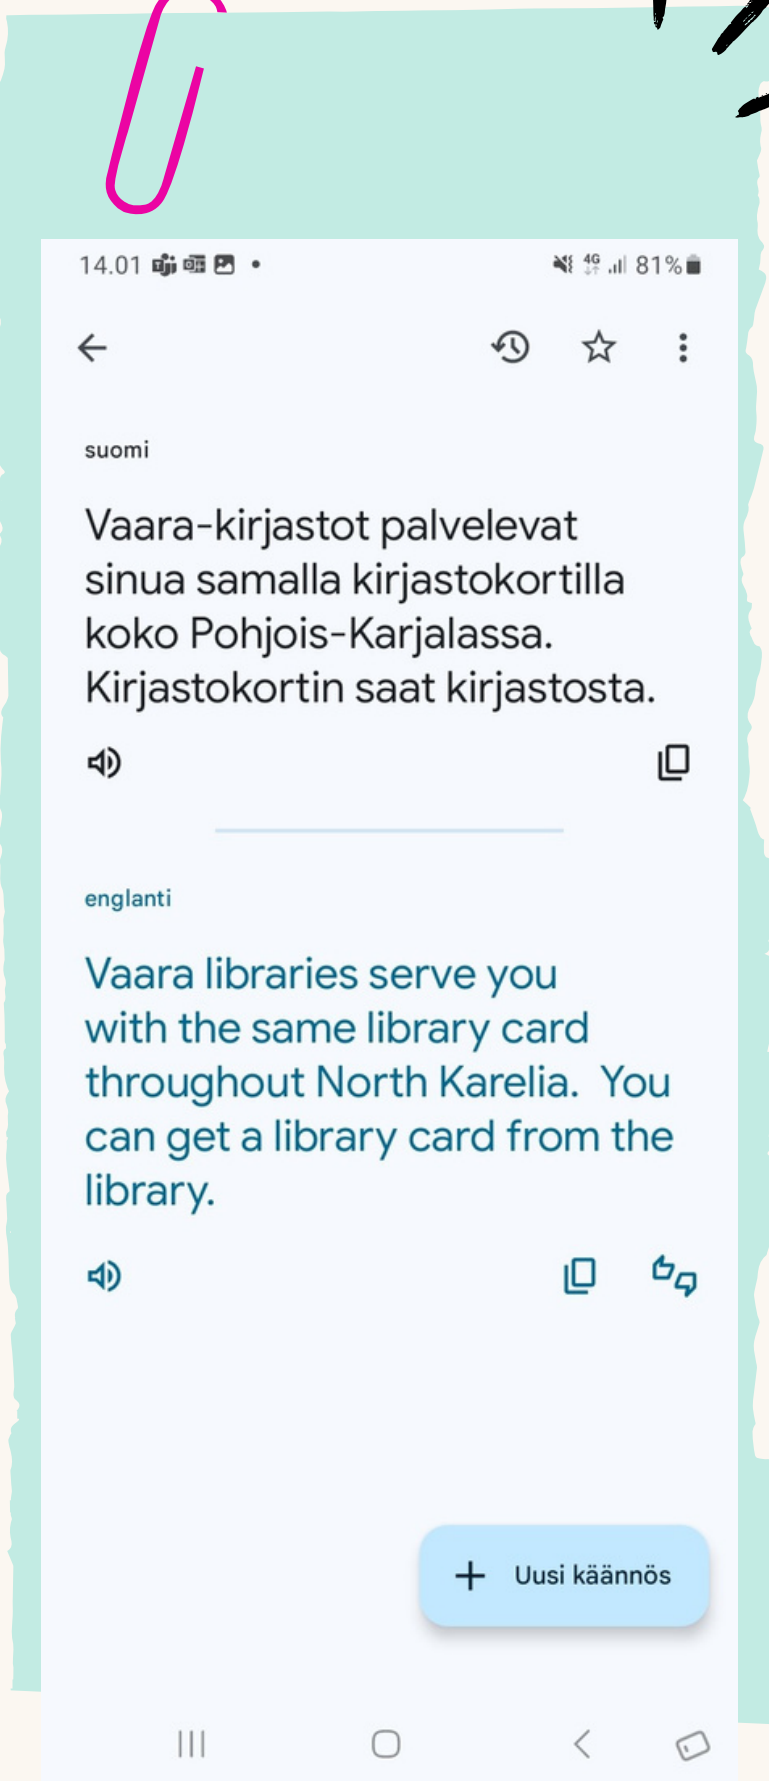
14.01 4G 81%

suomi

Vaara-kirjastot palvelevat sinua samalla kirjastokortilla koko Pohjois-Karjalassa. Kirjastokortin saat kirjastosta.

englanti

Vaara libraries serve you with the same library card throughout North Karelia. You can get a library card from the library.

+ Uusi käännös